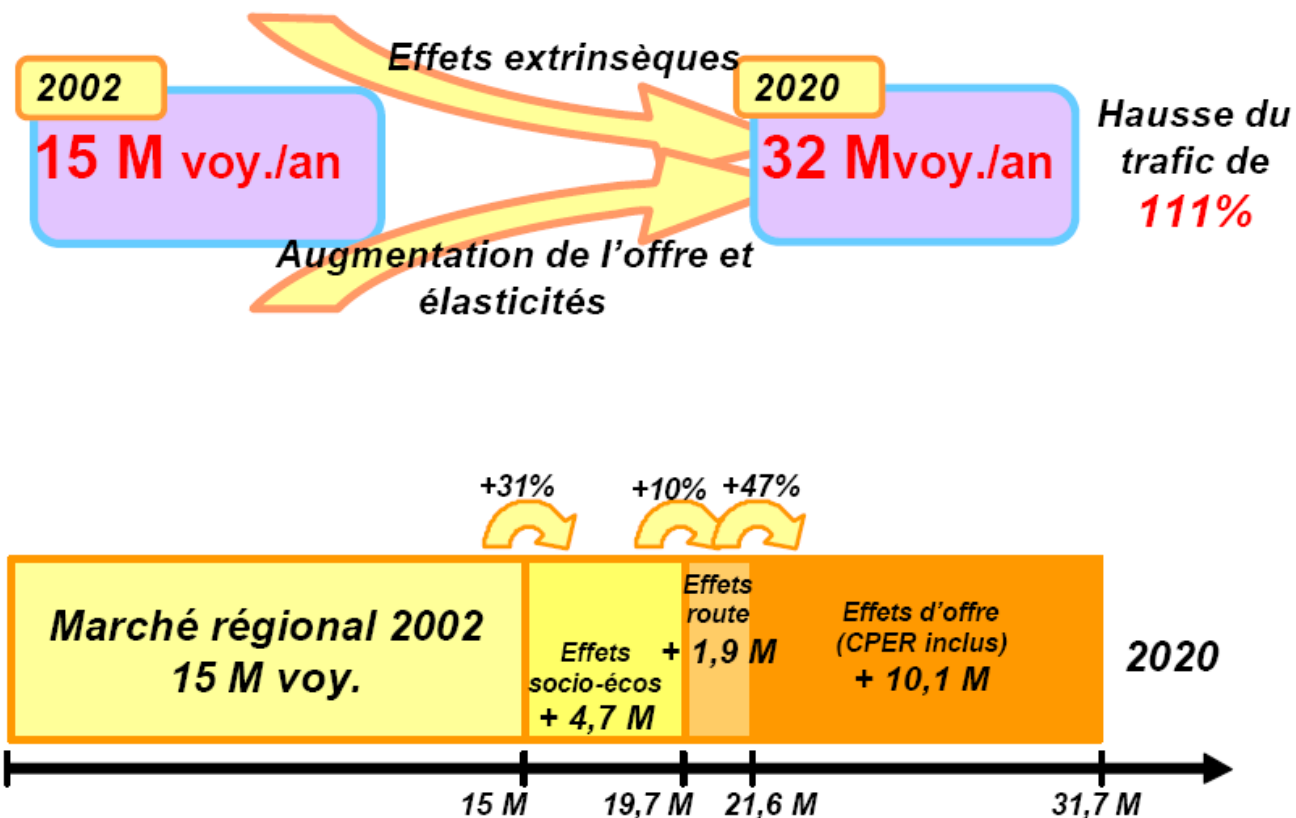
2002

15 M voy./an

Effets extrinsèques

Augmentation de l'offre et élasticités

2020

32 Mvoy./an

Hausse du trafic de 111%

+31%

+10%

+47%

Marché régional 2002
15 M voy.

Effets socio-écos
+ 4,7 M

Effets route
+ 1,9 M

Effets d'offre
(CPER inclus)
+ 10,1 M

2020

15 M

19,7 M

21,6 M

31,7 M